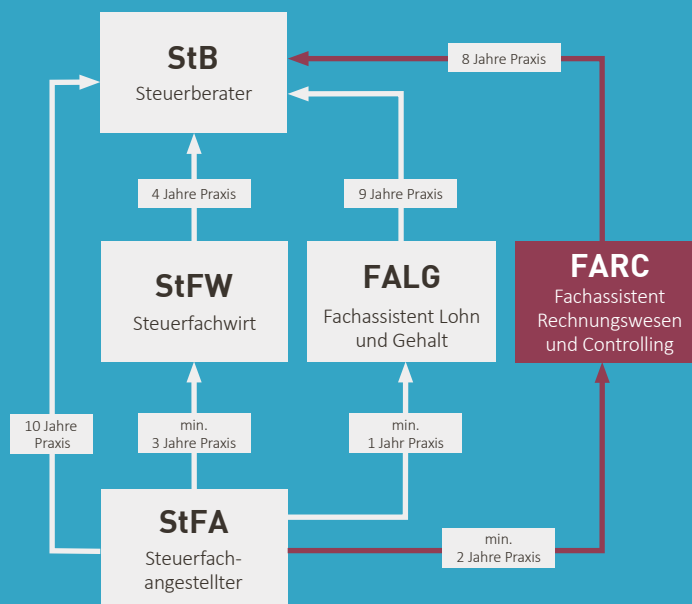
StB
Steuerberater

8 Jahre Praxis

4 Jahre Praxis

9 Jahre Praxis

StFW
Steuerfachwirt

FALG
Fachassistent Lohn und Gehalt

FARC
Fachassistent Rechnungswesen und Controlling

10 Jahre Praxis

min. 3 Jahre Praxis

min. 1 Jahr Praxis

StFA
Steuerfachangestellter

min. 2 Jahre Praxis